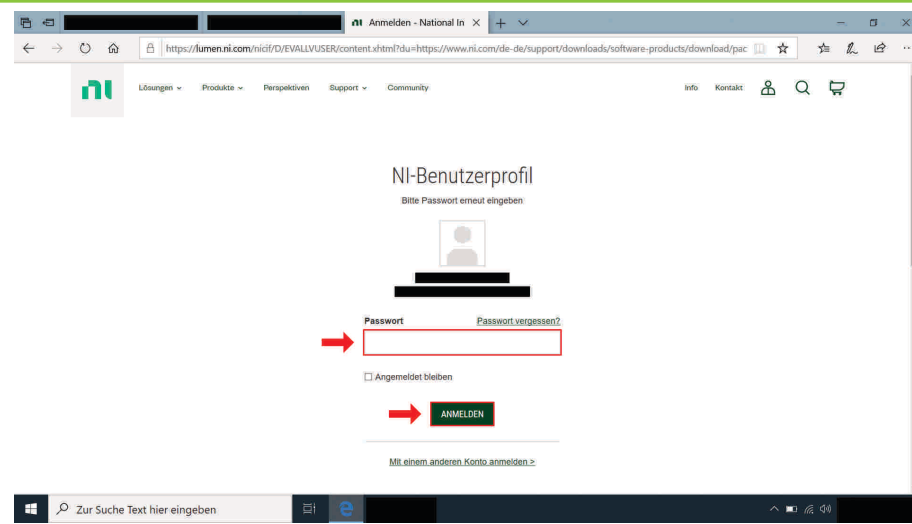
Anmelden - National In

https://lumen.ni.com/nicif/D/EVALLVUSER/content.xhtml?du=https://www.ni.com/de-de/support/downloads/software-products/download/pac

Lösungen Produkte Perspektiven Support Community

Info Kontakt

NI-Benutzerprofil

Bitte Passwort erneut eingeben

Passwort

Passwort vergessen?

Angemeldet bleiben

ANMELDEN

Mit einem anderen Konto anmelden >

Zur Suche Text hier eingeben